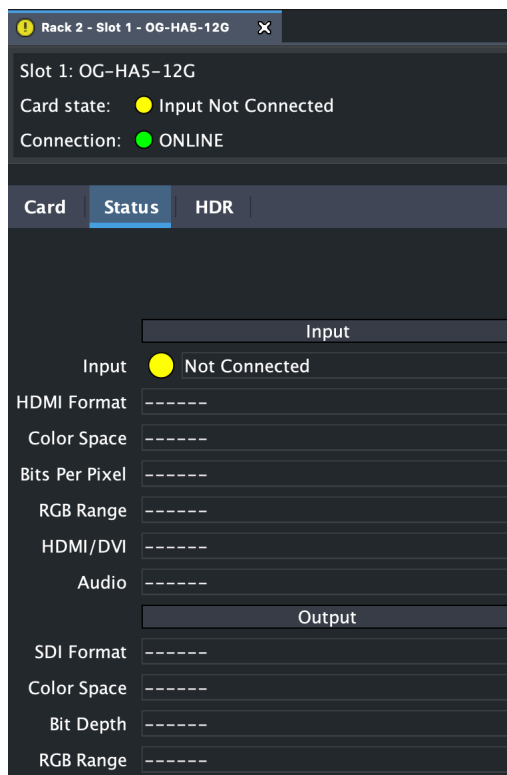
Rack 2 - Slot 1 - OG-HA5-12G

Slot 1: OG-HA5-12G
Card state: Input Not Connected
Connection: ONLINE

Card | Status | HDR

Input
Input Not Connected
HDMI Format ------
Color Space ------
Bits Per Pixel ------
RGB Range ------
HDMI/DVI ------
Audio ------

Output
SDI Format ------
Color Space ------
Bit Depth ------
RGB Range ------